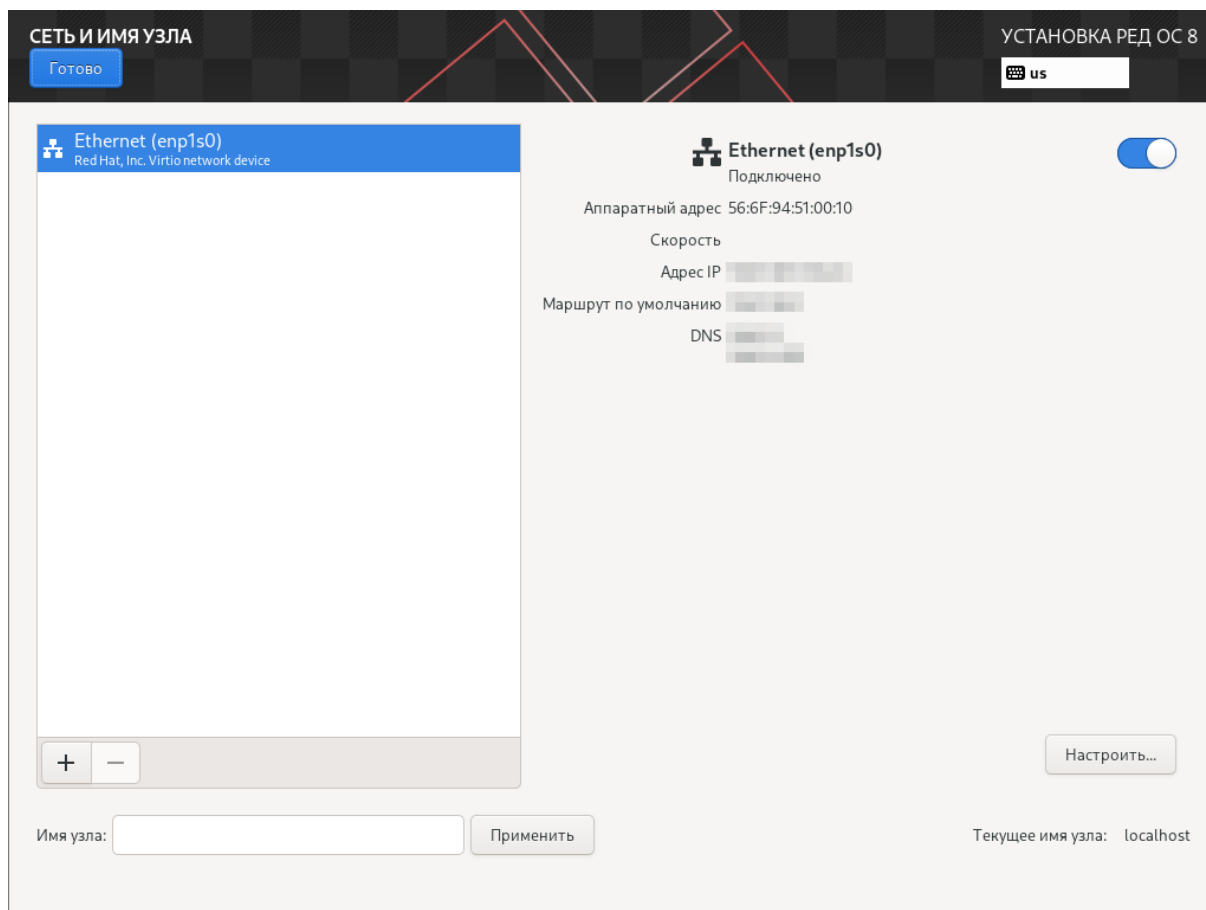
СЕТЬ И ИМЯ УЗЛА
Готово

УСТАНОВКА РЕД ОС 8
us

Ethernet (enp1s0)
Red Hat, Inc. Virtio network device

Ethernet (enp1s0)
Подключено

Аппаратный адрес 56:6F:94:51:00:10
Скорость
Адрес IP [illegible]
Маршрут по умолчанию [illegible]
DNS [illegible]
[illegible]

+ —

Настроить...

Имя узла: Применить

Текущее имя узла: localhost